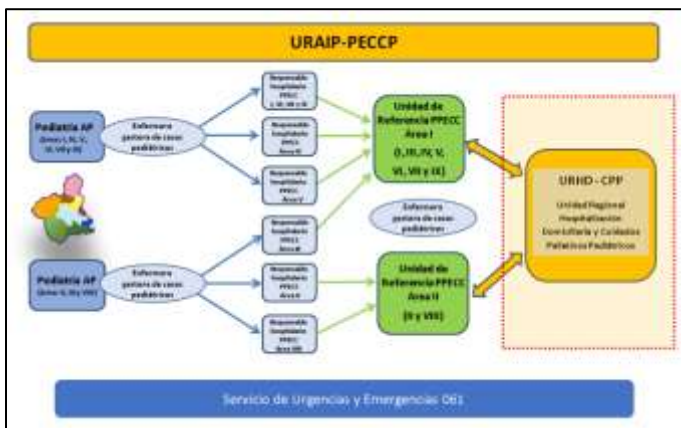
URAIP-PECCP

Pediatría AP
(Áreas I, III, IV, V, VI, VII y IX)

Enfermera gestora de casos pediátricos

Responsable hospitalario PPECC
I, III, VII y IX

Responsable hospitalario PPECC
Área IV

Responsable hospitalario PPECC
Área V

Unidad de Referencia PPECC Área I
(I, III, IV, V, VI, VII y IX)

Enfermera gestora de casos pediátricos

URHD - CPP

Unidad Regional Hospitalización Domiciliaria y Cuidados Paliativos Pediátricos

Pediatría AP
(Áreas II, VI y VIII)

Enfermera gestora de casos pediátricos

Responsable hospitalario PPECC
Área II

Responsable hospitalario PPECC
Área VI

Responsable hospitalario PPECC
Área VIII

Unidad de Referencia PPECC Área II
(II y VIII)

Servicio de Urgencias y Emergencias 061